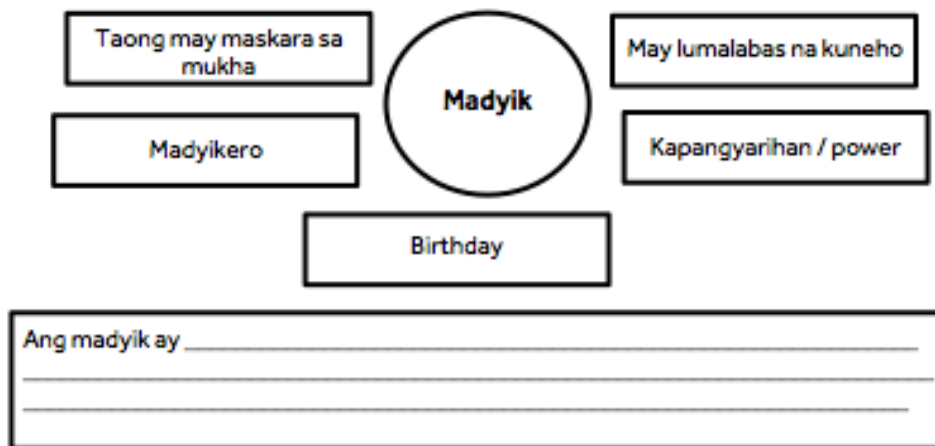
Taong may maskara sa mukha

Madyik

May lumalabas na kuneho

Madyikero

Kapangyarihan / power

Birthday

Ang madyik ay ____________________________________________
_____________________________________________________________
_____________________________________________________________